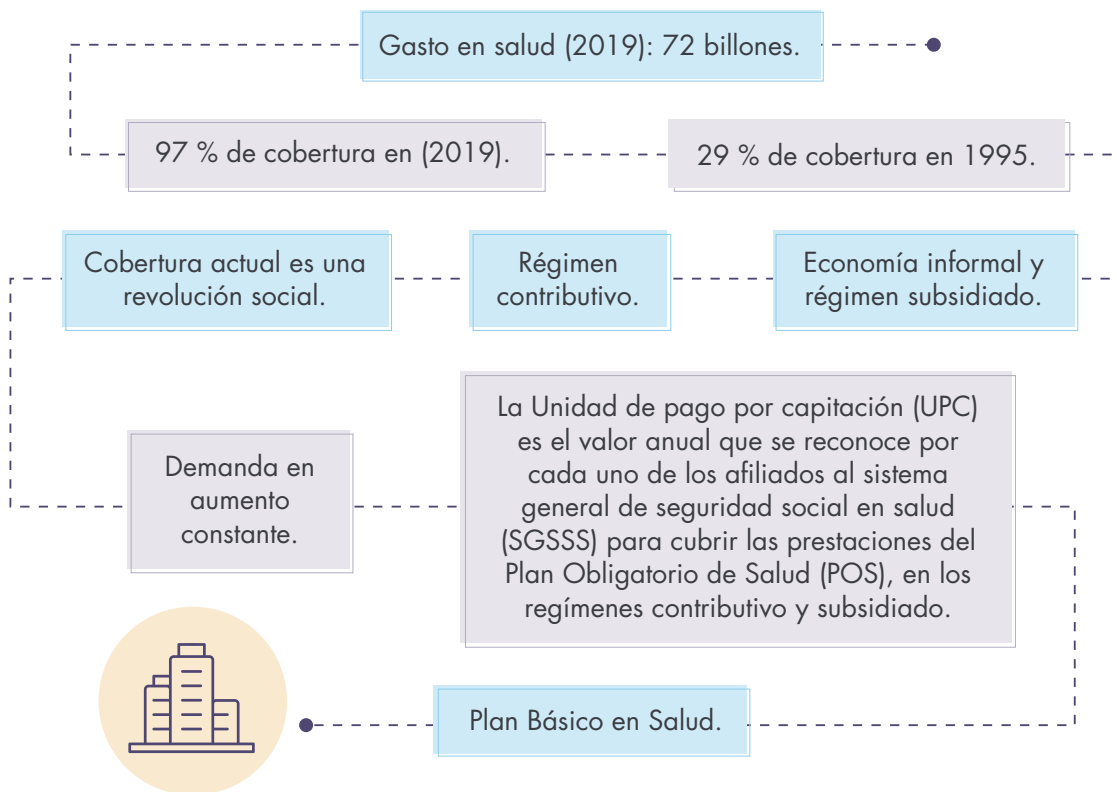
Gasto en salud (2019): 72 billones.

97 % de cobertura en (2019).

29 % de cobertura en 1995.

Cobertura actual es una revolución social.

Régimen contributivo.

Economía informal y régimen subsidiado.

Demanda en aumento constante.

La Unidad de pago por capitación (UPC) es el valor anual que se reconoce por cada uno de los afiliados al sistema general de seguridad social en salud (SGSSS) para cubrir las prestaciones del Plan Obligatorio de Salud (POS), en los regímenes contributivo y subsidiado.

Plan Básico en Salud.